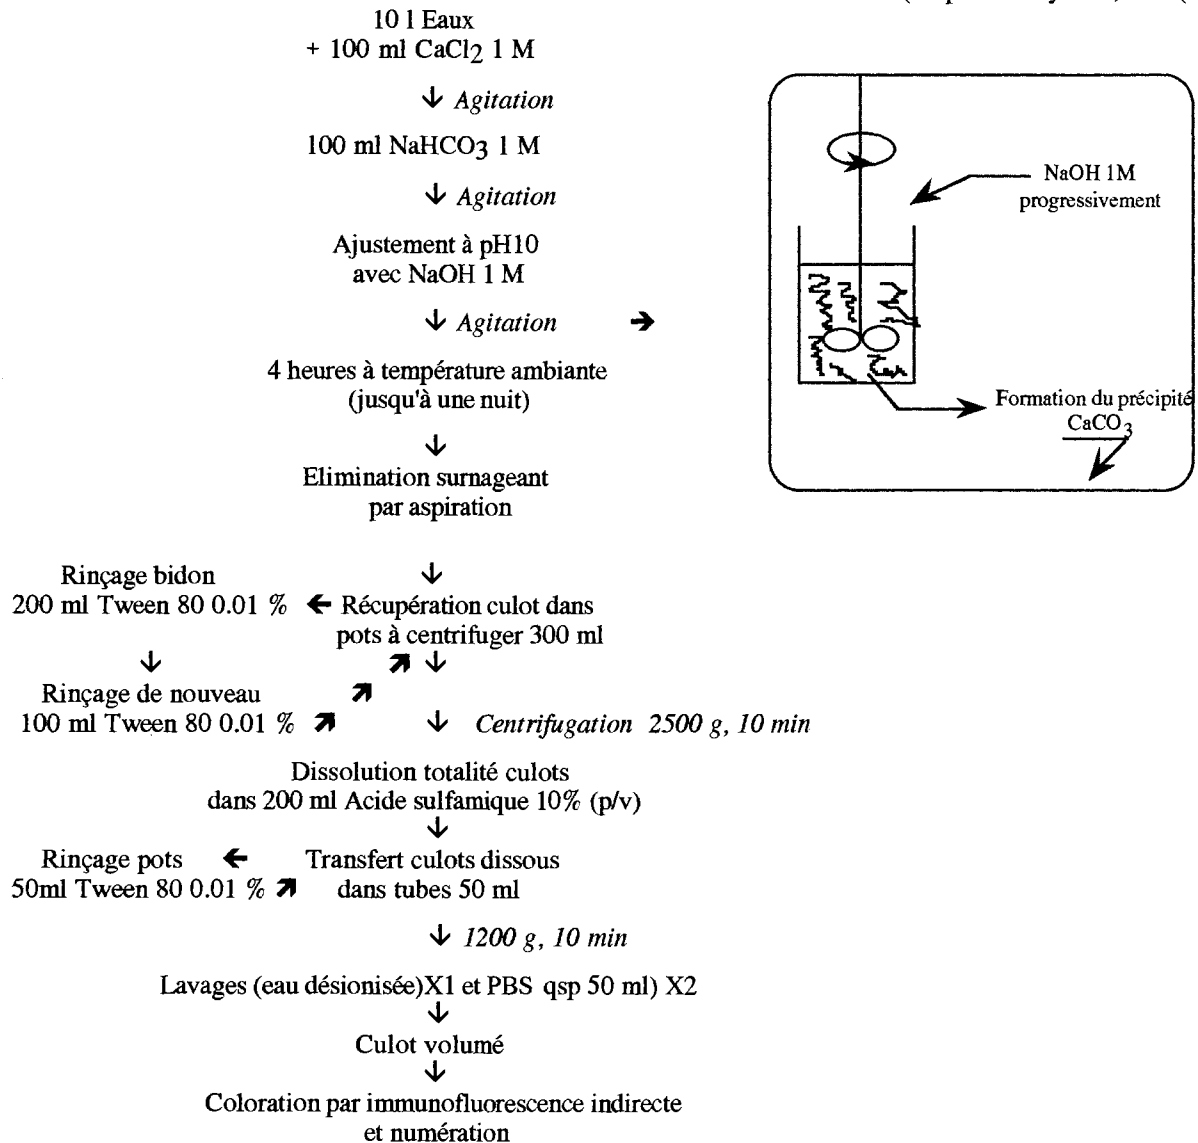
10 l Eaux
+ 100 ml $CaCl_2$ 1 M

↓ *Agitation*

100 ml $NaHCO_3$ 1 M

↓ *Agitation*

Ajustement à pH10
avec NaOH 1 M

↓ *Agitation* →

NaOH 1M
progressivement

Formation du précipité
$CaCO_3$

4 heures à température ambiante
(jusqu'à une nuit)

↓

Elimination surnageant
par aspiration

↓

Rinçage bidon
200 ml Tween 80 0.01 % ← Récupération culot dans pots à centrifuger 300 ml

↓

Rinçage de nouveau
100 ml Tween 80 0.01 %

↓ *Centrifugation 2500 g, 10 min*

Dissolution totalité culots
dans 200 ml Acide sulfamique 10% (p/v)

↓

Rinçage pots ← Transfert culots dissous
50ml Tween 80 0.01 % dans tubes 50 ml

↓ *1200 g, 10 min*

Lavages (eau désionisée)X1 et PBS qsp 50 ml) X2

↓

Culot volumé

↓

Coloration par immunofluorescence indirecte
et numération